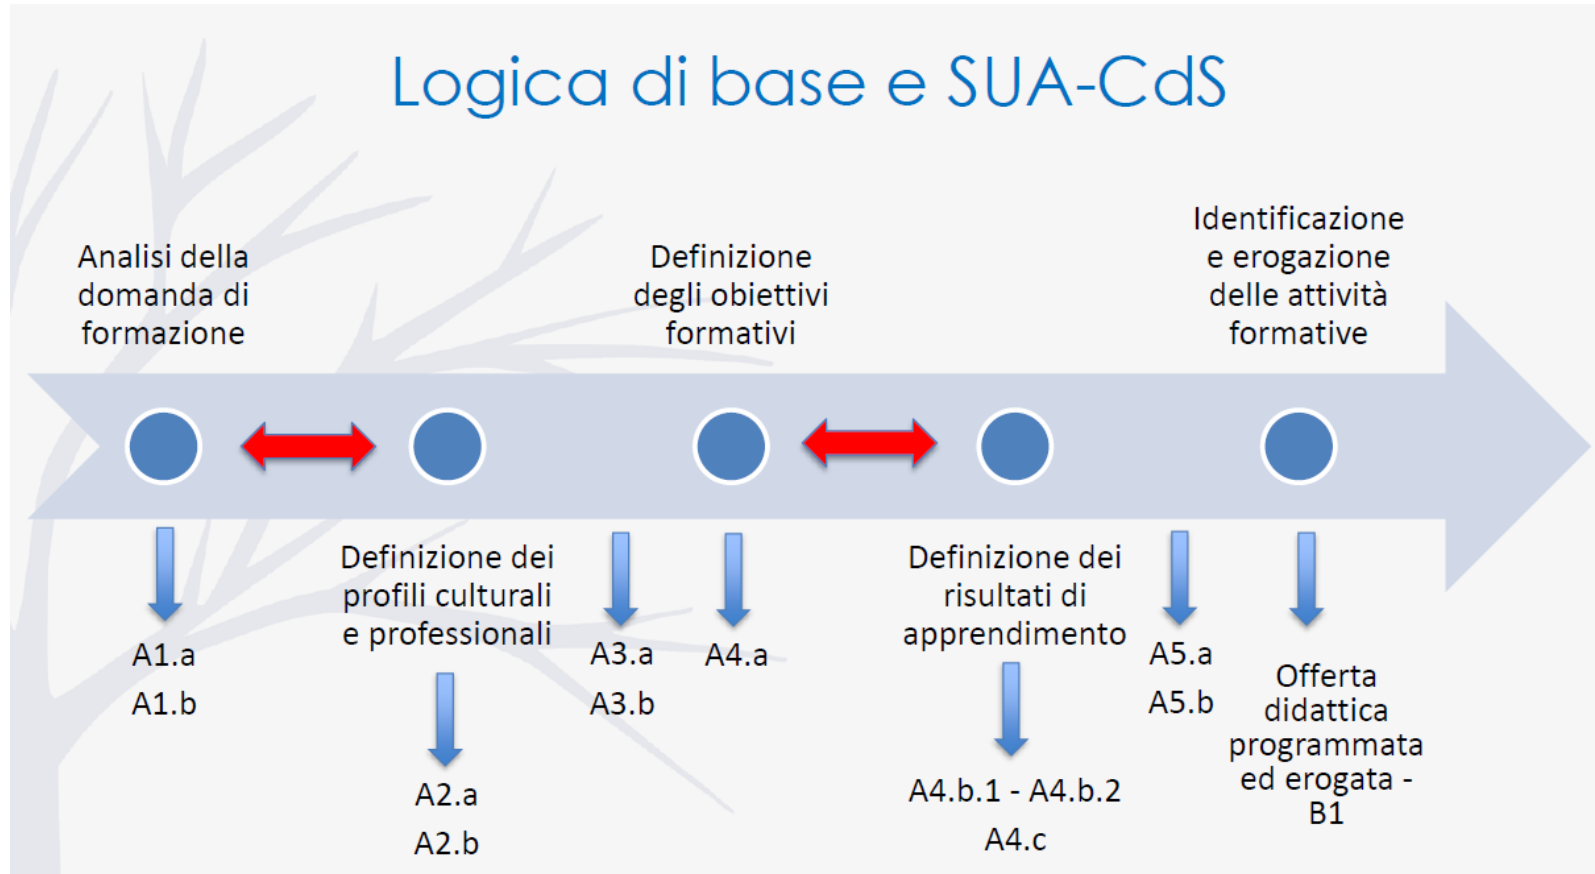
Logica di base e SUA-CdS

Analisi della domanda di formazione

Definizione degli obiettivi formativi

Identificazione e erogazione delle attività formative

A1.a
A1.b

Definizione dei profili culturali e professionali

A2.a
A2.b

A3.a
A3.b

A4.a

Definizione dei risultati di apprendimento

A4.b.1 - A4.b.2
A4.c

A5.a
A5.b

Offerta didattica programmata ed erogata - B1